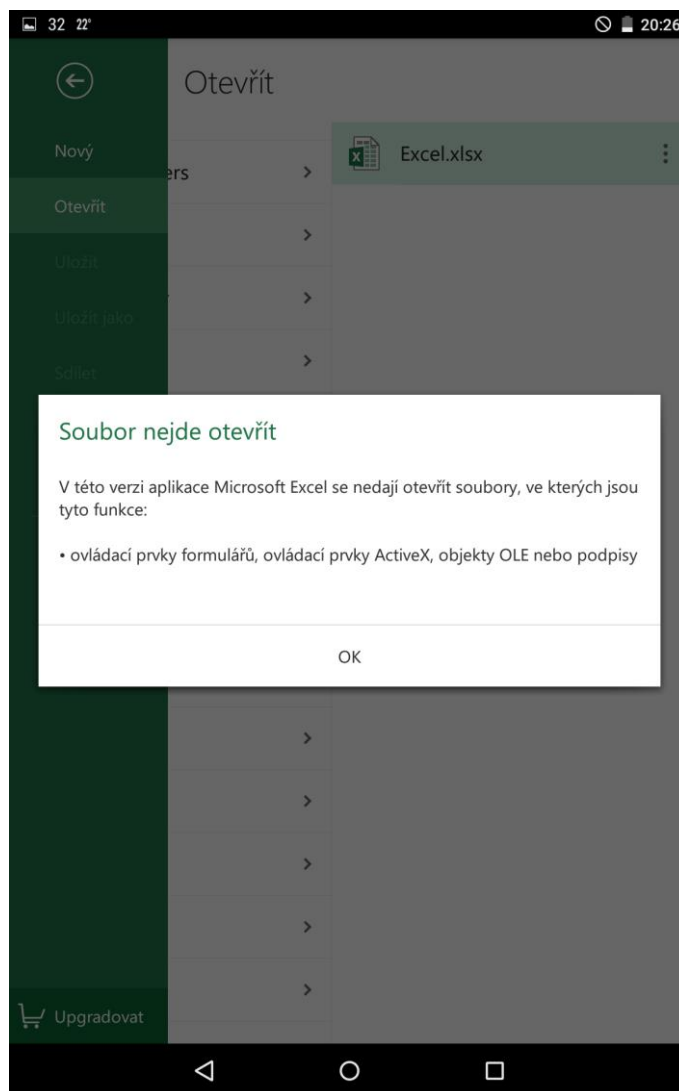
32 22° 20:26

Otevřít

Nový

ers

Otevřít

Uložit

Uložit jako

Sdílet

Excel.xlsx

Soubor nejde otevřít

V této verzi aplikace Microsoft Excel se nedají otevřít soubory, ve kterých jsou tyto funkce:

• ovládací prvky formulářů, ovládací prvky ActiveX, objekty OLE nebo podpisy

OK

Upgradovat